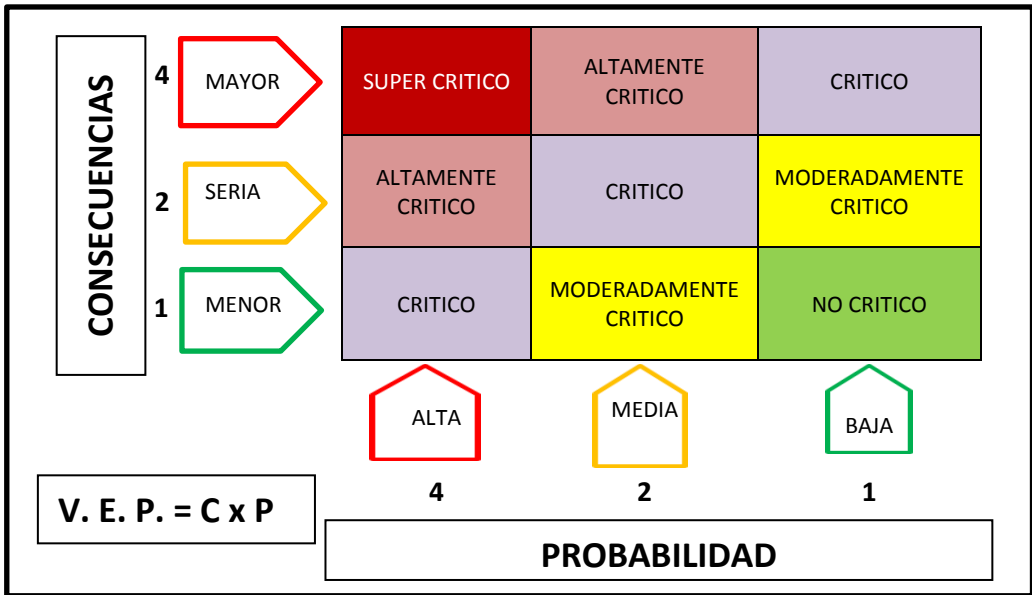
CONSECUENCIAS

| | | | |
|---|---|---|---|
| 4 MAYOR | SUPER CRITICO | ALTAMENTE CRITICO | CRITICO |
| 2 SERIA | ALTAMENTE CRITICO | CRITICO | MODERADAMENTE CRITICO |
| 1 MENOR | CRITICO | MODERADAMENTE CRITICO | NO CRITICO |
| | ALTA 4 | MEDIA 2 | BAJA 1 |

V. E. P. = C x P

PROBABILIDAD